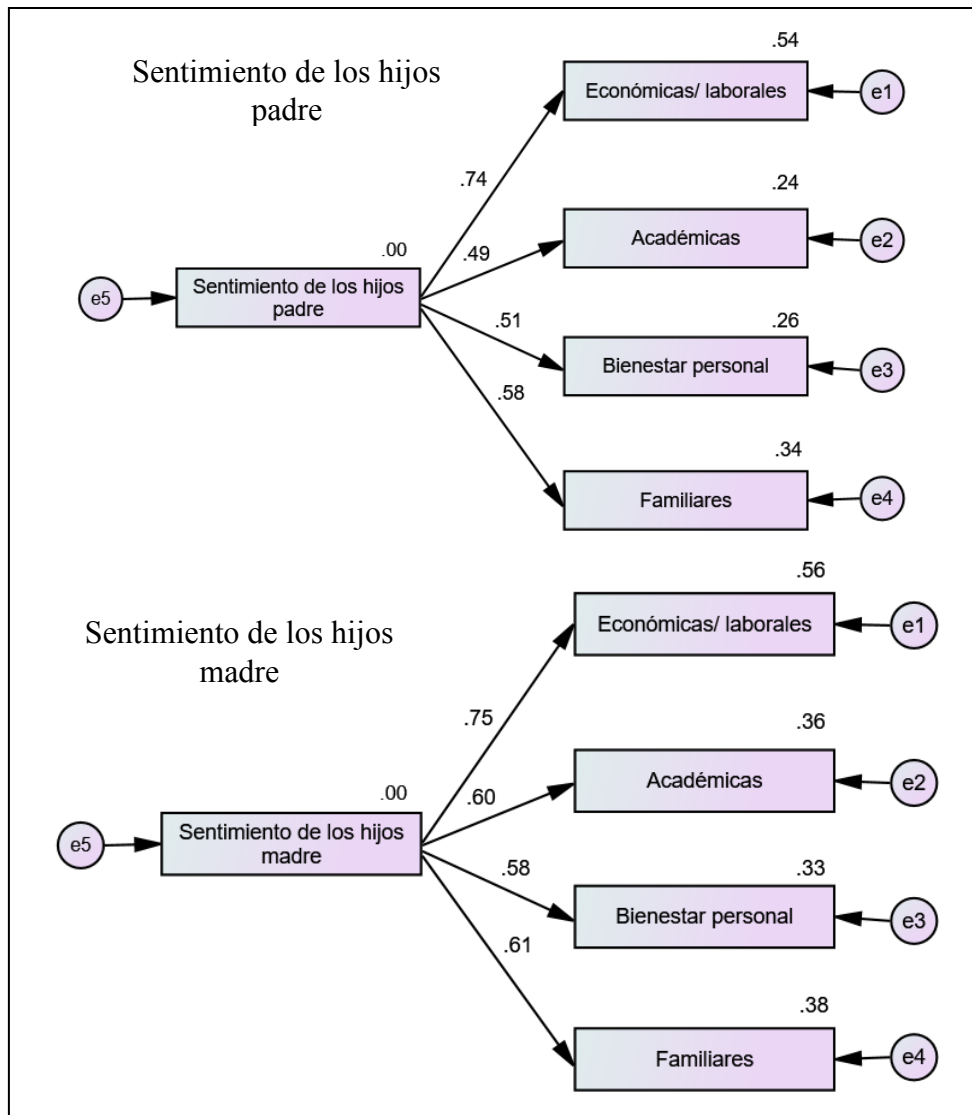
Sentimiento de los hijos padre

.54
Económicas/ laborales
e1

.74

.24
Académicas
e2

.00
.49

e5
Sentimiento de los hijos padre

.51
.26
Bienestar personal
e3

.58

.34
Familiares
e4

.56
Económicas/ laborales
e1

Sentimiento de los hijos madre

.75

.36
Académicas
e2

.00
.60

e5
Sentimiento de los hijos madre

.58
.33
Bienestar personal
e3

.61

.38
Familiares
e4